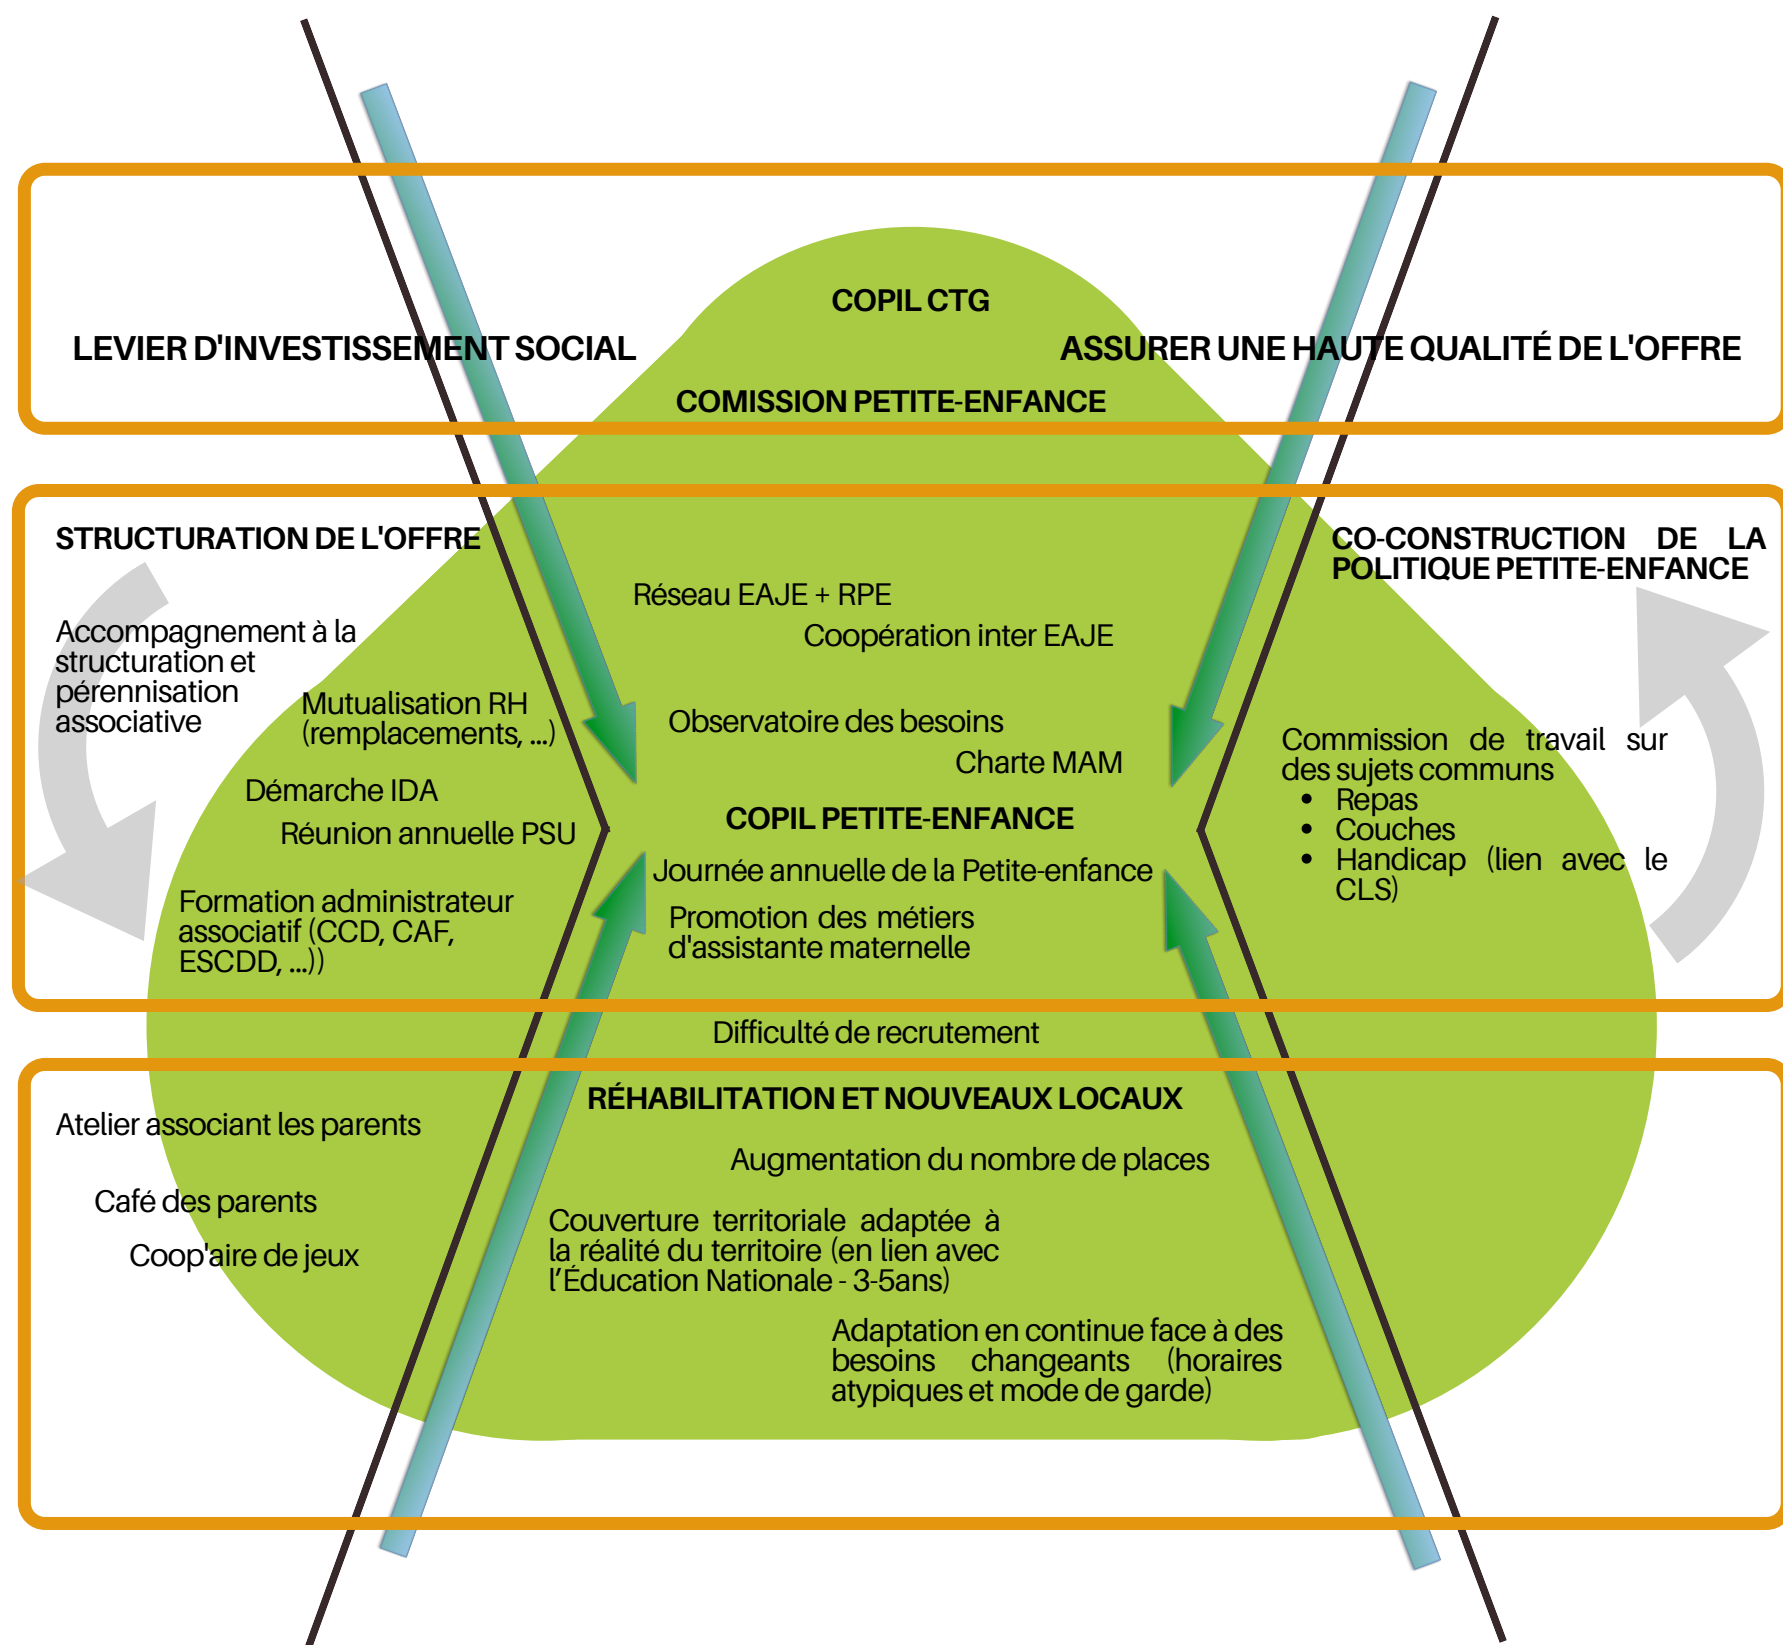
COPIL CTG

LEVIER D'INVESTISSEMENT SOCIAL

ASSURER UNE HAUTE QUALITÉ DE L'OFFRE

COMISSION PETITE-ENFANCE

STRUCTURATION DE L'OFFRE

Accompagnement à la structuration et pérennisation associative

Mutualisation RH (remplacements, ...)

Démarche IDA

Réunion annuelle PSU

Formation administrateur associatif (CCD, CAF, ESCDD, ...))

Réseau EAJE + RPE

Coopération inter EAJE

Observatoire des besoins

Charte MAM

COPIL PETITE-ENFANCE

Journée annuelle de la Petite-enfance

Promotion des métiers d'assistante maternelle

CO-CONSTRUCTION DE LA POLITIQUE PETITE-ENFANCE

Commission de travail sur des sujets communs
- Repas
- Couches
- Handicap (lien avec le CLS)

Difficulté de recrutement

RÉHABILITATION ET NOUVEAUX LOCAUX

Atelier associant les parents

Café des parents

Coop'aire de jeux

Augmentation du nombre de places

Couverture territoriale adaptée à la réalité du territoire (en lien avec l'Éducation Nationale - 3-5ans)

Adaptation en continue face à des besoins changeants (horaires atypiques et mode de garde)